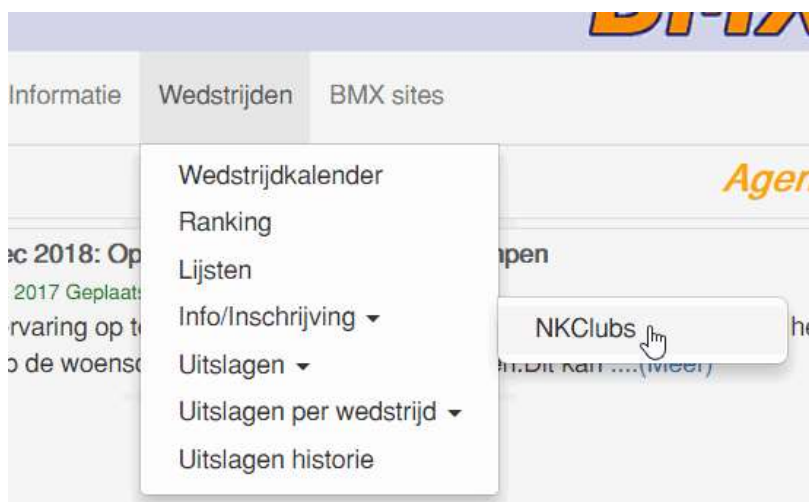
BMX

Informatie Wedstrijden BMX sites

Wedstrijdkalender
Ranking
Lijsten
Info/Inschrijving
Uitslagen
Uitslagen per wedstrijd
Uitslagen historie

NKClubs

Agen

ec 2018: Op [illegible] npen
2017 Geplaats
rvaring op t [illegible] he
de woens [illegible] en.Dit kan ....(Meer)